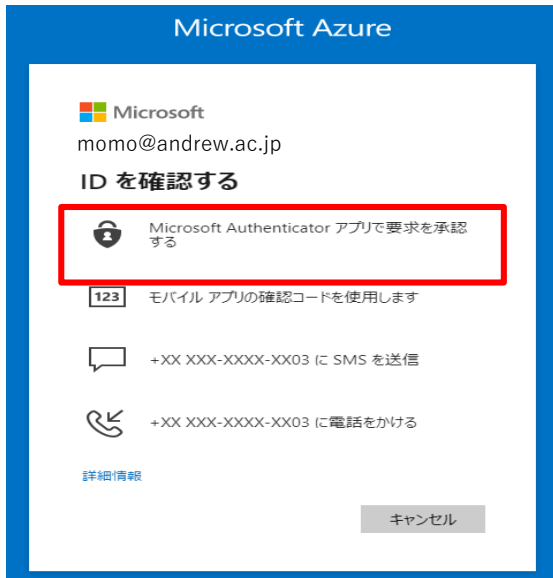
Microsoft Azure

Microsoft

momo@andrew.ac.jp

ID を確認する

Microsoft Authenticator アプリで要求を承認する

123 モバイル アプリの確認コードを使用します

+XX XXX-XXXX-XX03 に SMS を送信

+XX XXX-XXXX-XX03 に電話をかける

詳細情報

キャンセル